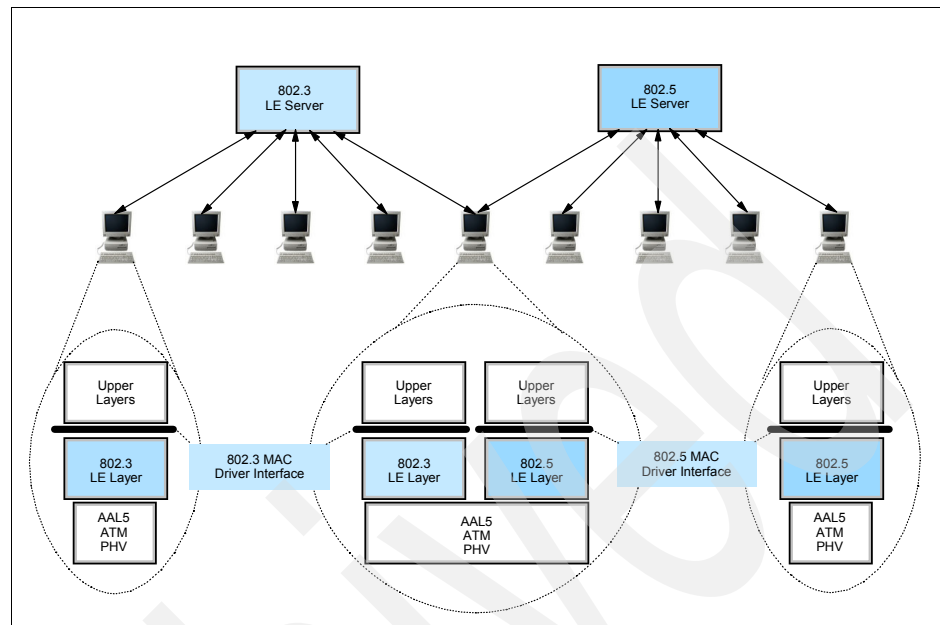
802.3
LE Server

802.5
LE Server

Upper
Layers

802.3
LE Layer

AAL5
ATM
PHY

802.3 MAC
Driver Interface

Upper
Layers

Upper
Layers

802.3
LE Layer

802.5
LE Layer

AAL5
ATM
PHY

802.5 MAC
Driver Interface

Upper
Layers

802.5
LE Layer

AAL5
ATM
PHY